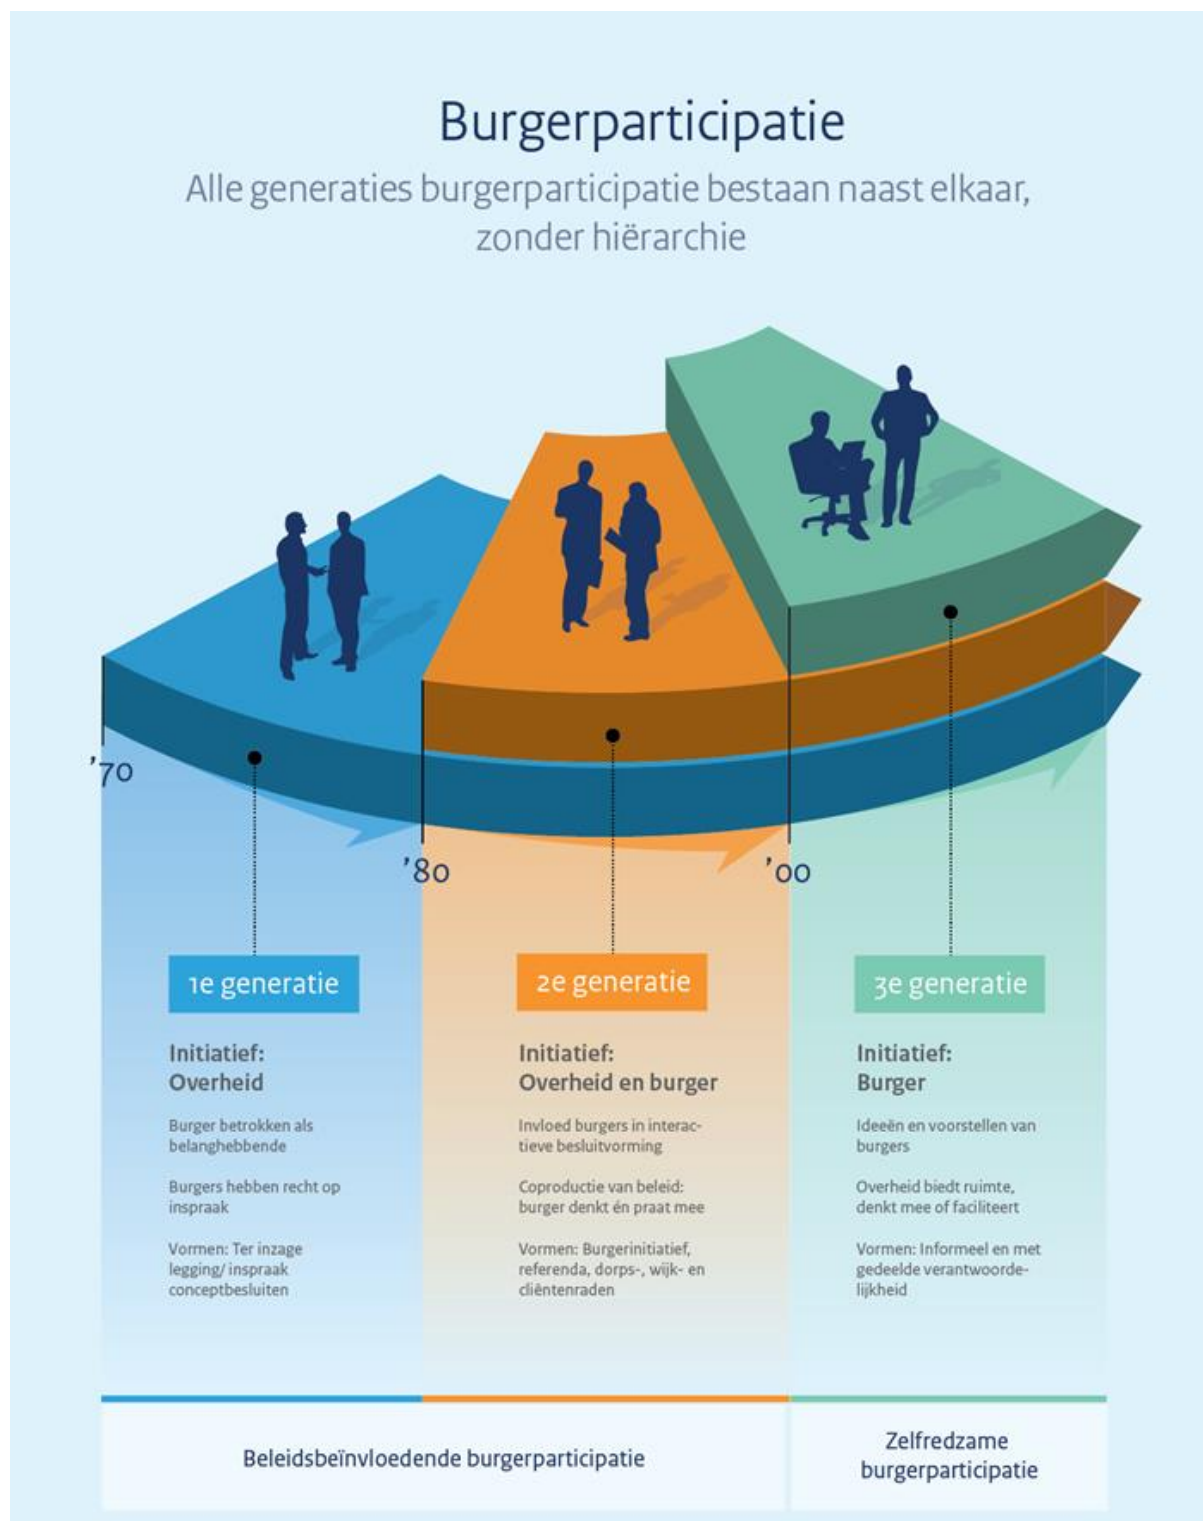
Burgerparticipatie

Alle generaties burgerparticipatie bestaan naast elkaar, zonder hiërarchie

'70

'80

'00

1e generatie

Initiatief:
Overheid

Burger betrokken als belanghebbende

Burgers hebben recht op inspraak

Vormen: Ter inzage legging/ inspraak conceptbesluiten

2e generatie

Initiatief:
Overheid en burger

Invloed burgers in interactieve besluitvorming

Coproductie van beleid: burger denkt én praat mee

Vormen: Burgerinitiatief, referenda, dorps-, wijk- en cliëntenraden

3e generatie

Initiatief:
Burger

Ideeën en voorstellen van burgers

Overheid biedt ruimte, denkt mee of faciliteert

Vormen: Informeel en met gedeelde verantwoordelijkheid

Beleidsbeïnvloedende burgerparticipatie

Zelfredzame burgerparticipatie